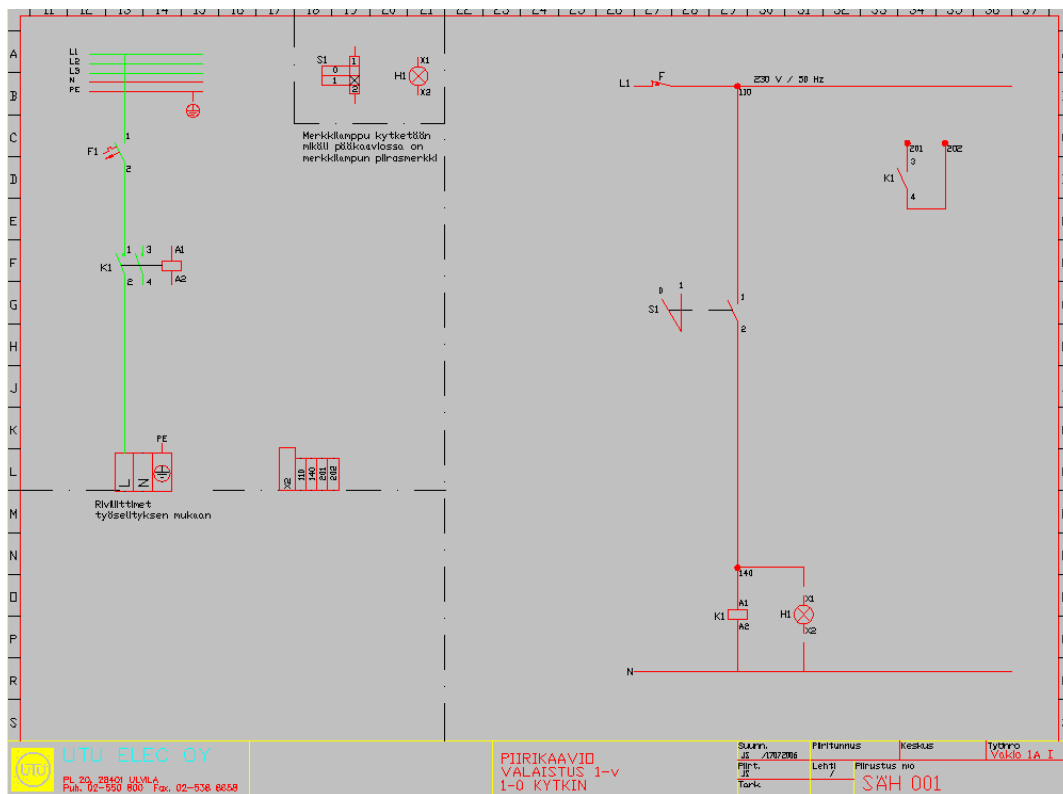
11 12 13 14 15 16 17 18 19 20 21 22 23 24 25 26 27 28 29 30 31 32 33 34 35 36 37

A
B
C
D
E
F
G
H
J
K
L
M
N
O
P
R
S

L1
L2
L3
N
PE

1
F1
2

1 3 A1
K1
2 4 A2

PE

L N

Rivilittimet työselityksen mukaan

X2 110 140 201 202

S1 1 0 1 2 H1 X1 X2

Merkkilamppu kytketään mikäli pääkaaviossa on merkkilampun piirasmerkki

L1 F 230 V / 50 Hz
110

201 202
3
K1
4

0 1
S1
1
2

140

A1
K1
A2
H1 X1 X2

N

UTU ELEC OY
PL 20, 28401 ULVILA
Puh. 02-550 800 Fax. 02-538 6858

PIIRIKAAVIO
VALAISTUS 1-v
1-0 KYTKIN

Suunn. JS /17072006
Piirt. JS
Tark.
Piiritunnus
Lehti /
Keskus
Piirustus nro
SÄH 001
Työnro
Vakio 1A I